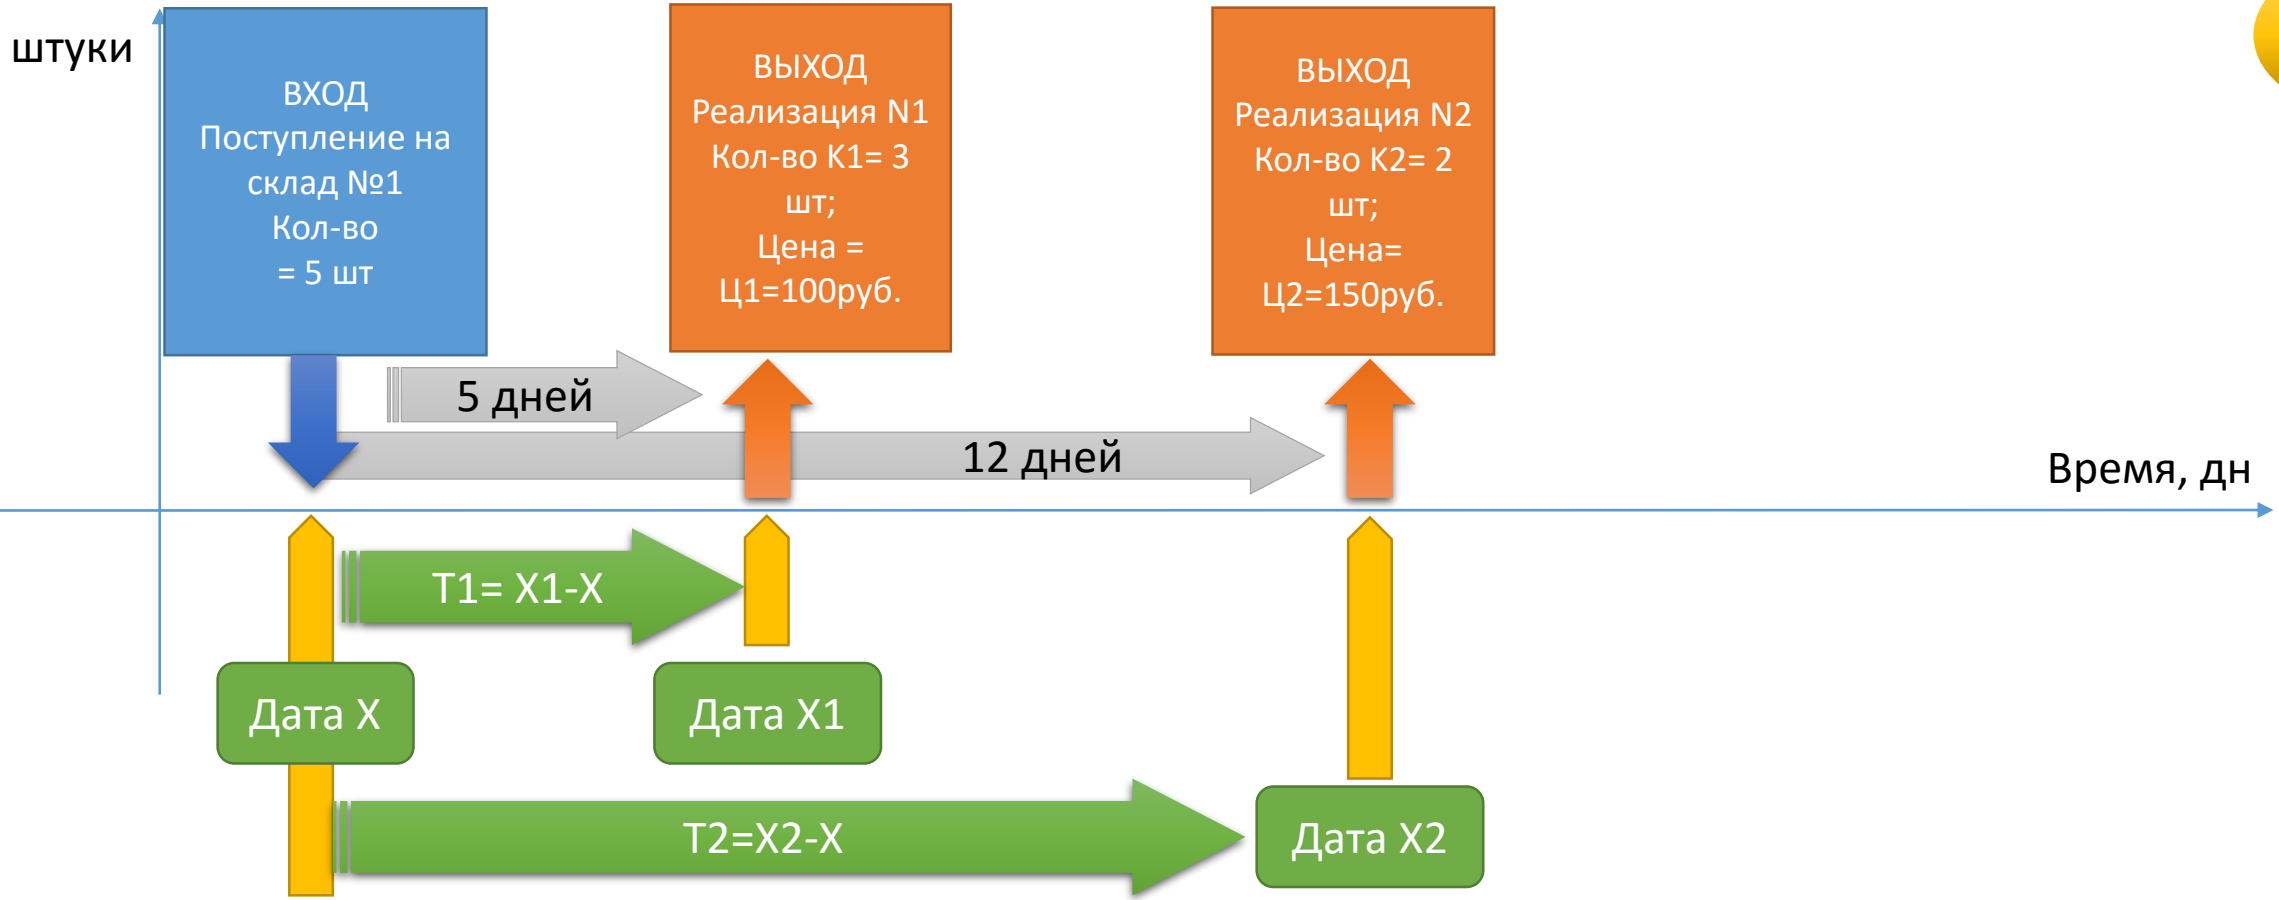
штуки

ВХОД
Поступление на склад №1
Кол-во
= 5 шт

ВЫХОД
Реализация N1
Кол-во К1= 3 шт;
Цена = Ц1=100руб.

ВЫХОД
Реализация N2
Кол-во К2= 2 шт;
Цена= Ц2=150руб.

5 дней

12 дней

Время, дн

Т1= Х1-Х

Дата Х

Дата Х1

Т2=Х2-Х

Дата Х2